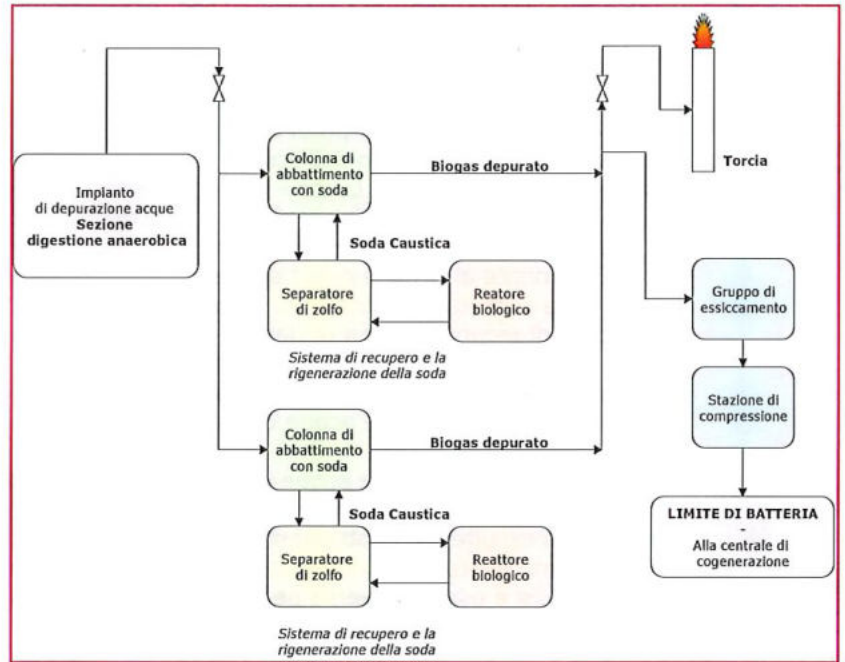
Impianto di depurazione acque
**Sezione digestione anaerobica**

Colonna di abbattimento con soda

Biogas depurato

Soda Caustica

Separatore di zolfo

Reatore biologico

*Sistema di recupero e la rigenerazione della soda*

Colonna di abbattimento con soda

Biogas depurato

Soda Caustica

Separatore di zolfo

Reattore biologico

*Sistema di recupero e la rigenerazione della soda*

Torcia

Gruppo di essiccamento

Stazione di compressione

**LIMITE DI BATTERIA**
-
Alla centrale di cogenerazione